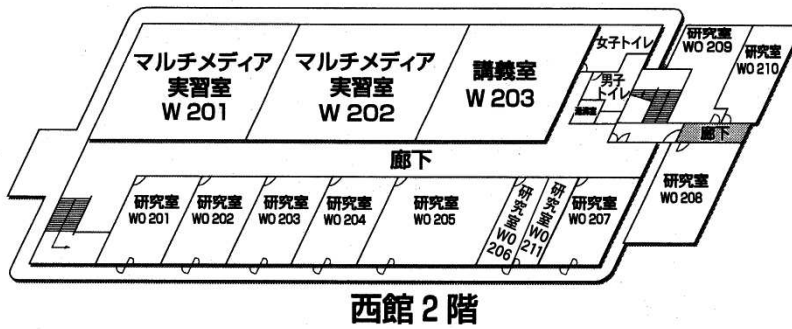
マルチメディア
実習室
W 201

マルチメディア
実習室
W 202

講義室
W 203

女子トイレ

男子
トイレ

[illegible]

研究室
WO 209

研究室
WO 210

廊下

廊下

研究室
WO 201

研究室
WO 202

研究室
WO 203

研究室
WO 204

研究室
WO 205

研究室
WO
206

研究室
WO
211

研究室
WO 207

研究室
WO 208

西館 2 階